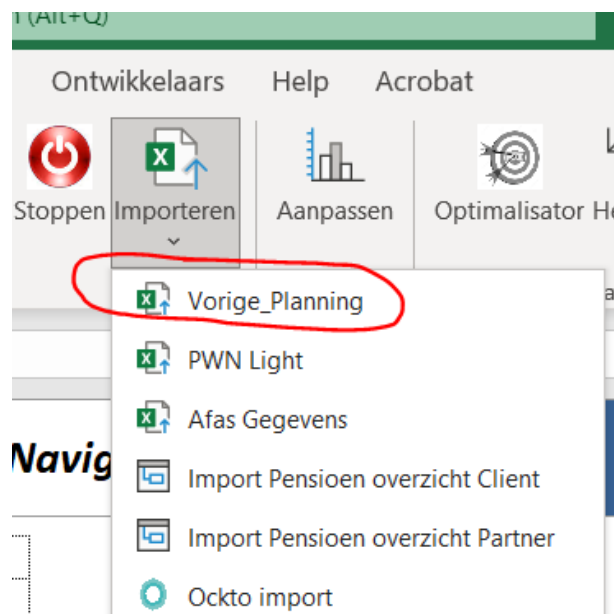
(Alt+Q)

Ontwikkelaars Help Acrobat

Stoppen Importeren Aanpassen Optimalisator H

Vorige_Planning
PWN Light
Afas Gegevens
Import Pensioen overzicht Client
Import Pensioen overzicht Partner
Ockto import

Navig